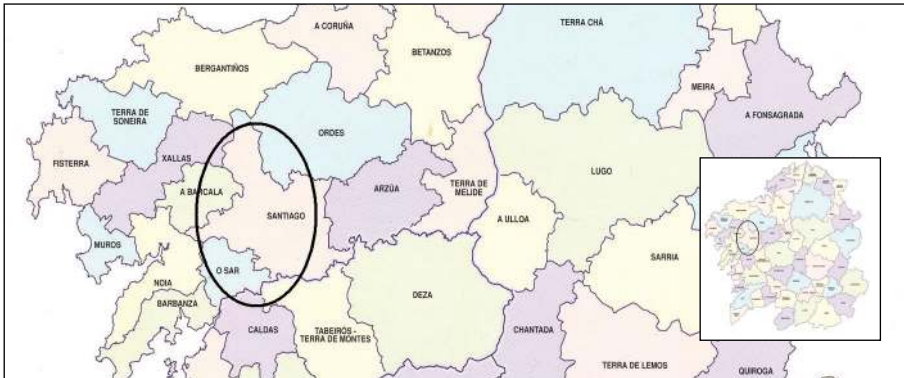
A CORUÑA
BETANZOS
TERRA CHÁ
BERGANTIÑOS
MEIRA
TERRA DE SONEIRA
ORDES
A FONSAGRADA
FISTERRA
XALLAS
LUGO
A BARCALA
ARZÚA
TERRA DE MELIDE
SANTIAGO
A ULLOA
MUROS
SARRIA
O SAR
NOIA
DEZA
BARBANZA
CALDAS
TABEIROS - TERRA DE MONTES
CHANTADA
TERRA DE LEMOS
QUIROGA